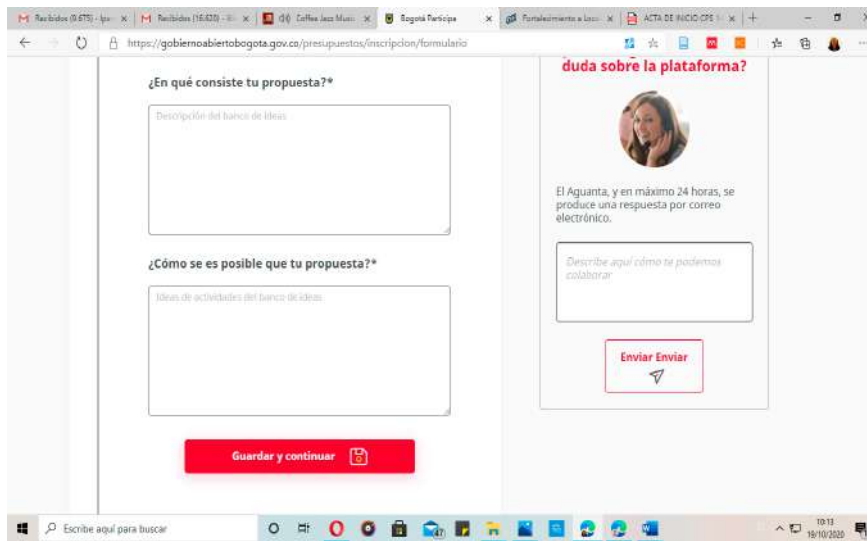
M Recibidos (9.675) - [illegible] × | M Recibidos (16.620) - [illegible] × | Coffee Jazz Music × | Bogotá Participa × | Fortalecimiento a Loca × | ACTA DE INICIO CPS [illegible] × | +

https://gobiernoabiertobogota.gov.co/presupuestos/inscripcion/formulario

¿En qué consiste tu propuesta?*

Descripción del banco de ideas

¿Cómo se es posible que tu propuesta?*

Ideas de actividades del banco de ideas

Guardar y continuar

duda sobre la plataforma?

El Aguanta, y en máximo 24 horas, se produce una respuesta por correo electrónico.

Describe aquí cómo te podemos colaborar

Enviar Enviar

Escribe aquí para buscar

10:13
19/10/2020